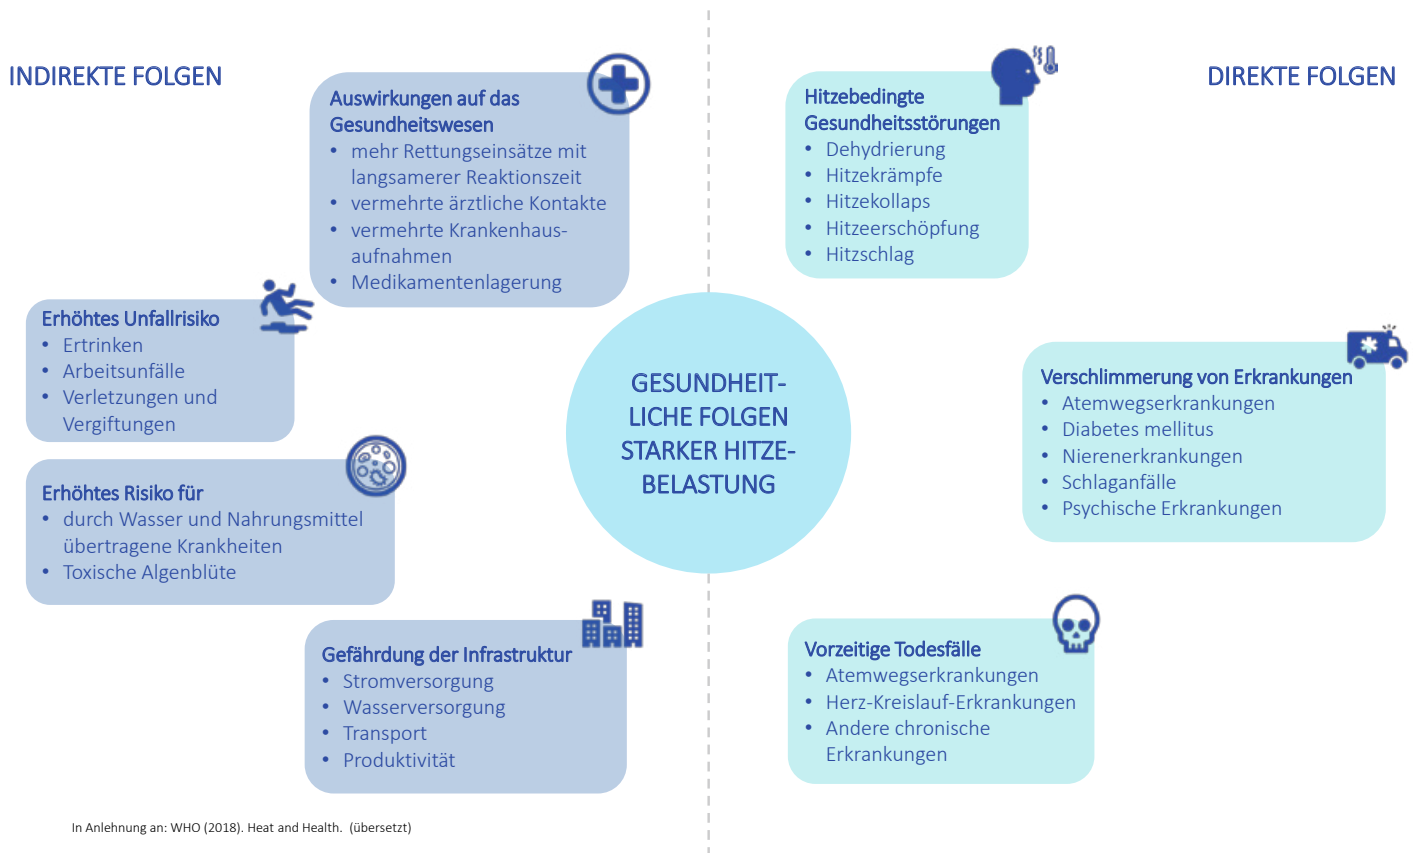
INDIREKTE FOLGEN

DIREKTE FOLGEN

Auswirkungen auf das Gesundheitswesen
• mehr Rettungseinsätze mit langsamerer Reaktionszeit
• vermehrte ärztliche Kontakte
• vermehrte Krankenhausaufnahmen
• Medikamentenlagerung

Erhöhtes Unfallrisiko
• Ertrinken
• Arbeitsunfälle
• Verletzungen und Vergiftungen

Erhöhtes Risiko für
• durch Wasser und Nahrungsmittel übertragene Krankheiten
• Toxische Algenblüte

Gefährdung der Infrastruktur
• Stromversorgung
• Wasserversorgung
• Transport
• Produktivität

GESUNDHEITLICHE FOLGEN STARKER HITZEBELASTUNG

Hitzebedingte Gesundheitsstörungen
• Dehydrierung
• Hitzekrämpfe
• Hitzekollaps
• Hitzeerschöpfung
• Hitzschlag

Verschlimmerung von Erkrankungen
• Atemwegserkrankungen
• Diabetes mellitus
• Nierenerkrankungen
• Schlaganfälle
• Psychische Erkrankungen

Vorzeitige Todesfälle
• Atemwegserkrankungen
• Herz-Kreislauf-Erkrankungen
• Andere chronische Erkrankungen

In Anlehnung an: WHO (2018). Heat and Health. (übersetzt)